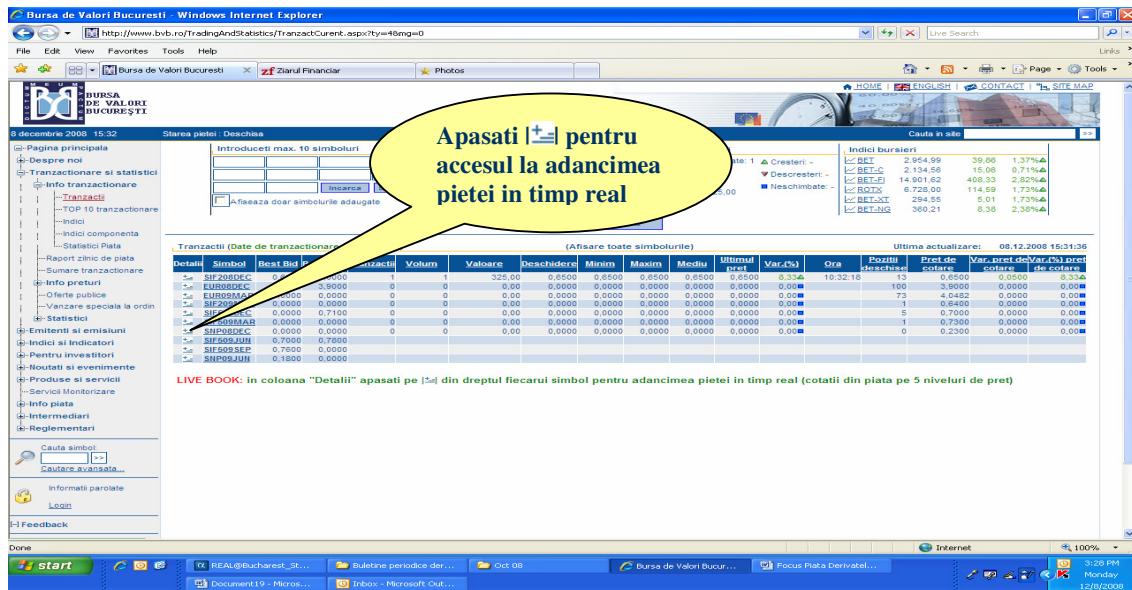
Bursa de Valori Bucuresti - Windows Internet Explorer

http://www.bvb.ro/TradingAndStatistics/TranzactCurent.aspx?ty=48mg=0

Live Search

File Edit View Favorites Tools Help

Links

Bursa de Valori Bucuresti

Ziarul Financiar

Photos

Page Tools

BURSA DE VALORI BUCUREŞTI

HOME | ENGLISH | CONTACT | SITE MAP

8 decembrie 2008 15:32

Starea pietei : Deschisa

Cauta in site

Pagina principala
Despre noi
Tranzactionare si statistici
Info tranzactionare
Tranzactii
TOP 10 tranzactionare
Indici
Indici componenta
Statistici Piata
Raport zilnic de piata
Sumare tranzactionare
Info preturi
Oferte publice
Vanzare speciala la ordin
Statistici
Emitenti si emisiuni
Indici si Indicatori
Pentru investitori
Noutati si evenimente
Produse si servicii
Servicii Monitorizare
Info piata
Intermediari
Reglementari

Cauta simbol:
Cautare avansata...

Informatii parolate
Login

Feedback

Introduceti max. 10 simboluri

Incarca

Afiseaza doar simbolurile adaugate

Apasati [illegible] pentru accesul la adancimea pietei in timp real

ate: 1

Cresteri: -
Descresteri: -
Neschimbate: -

Indici bursieri

| | | | |
|---|---|---|---|
| BET | 2.954,99 | 39,86 | 1,37% |
| BET-C | 2.134,56 | 15,08 | 0,71% |
| BET-FI | 14.901,62 | 408,33 | 2,82% |
| ROTX | 6.728,00 | 114,59 | 1,73% |
| BET-XT | 294,55 | 5,01 | 1,73% |
| BET-NG | 360,21 | 8,38 | 2,38% |

Tranzactii (Date de tranzactionare

(Afisare toate simbolurile)

Ultima actualizare: 08.12.2008 15:31:36

| Detalii | Simbol | Best Bid | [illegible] | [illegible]anzactii | Volum | Valoare | Deschidere | Minim | Maxim | Mediu | Ultimul pret | Var.(%) | Ora | Pozitii deschise | Pret de cotare | Var. pret de cotare | Var.(%) pret de cotare |
|---|---|---|---|---|---|---|---|---|---|---|---|---|---|---|---|---|---|
| | SIF208DEC | 0,6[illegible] | 0,0000 | 1 | 1 | 325,00 | 0,6500 | 0,6500 | 0,6500 | 0,6500 | 0,6500 | 8,33 | 10:32:18 | 13 | 0,6500 | 0,0500 | 8,33 |
| | EUR08DEC | | 3,9000 | 0 | 0 | 0,00 | 0,0000 | 0,0000 | 0,0000 | 0,0000 | 0,0000 | 0,00 | | 100 | 3,9000 | 0,0000 | 0,00 |
| | EUR09MAR | 0,0000 | 0,0000 | 0 | 0 | 0,00 | 0,0000 | 0,0000 | 0,0000 | 0,0000 | 0,0000 | 0,00 | | 73 | 4,0482 | 0,0000 | 0,00 |
| | SIF209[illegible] | 0,0000 | 0,0000 | 0 | 0 | 0,00 | 0,0000 | 0,0000 | 0,0000 | 0,0000 | 0,0000 | 0,00 | | 1 | 0,6400 | 0,0000 | 0,00 |
| | SIF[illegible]EC | 0,0000 | 0,7100 | 0 | 0 | 0,00 | 0,0000 | 0,0000 | 0,0000 | 0,0000 | 0,0000 | 0,00 | | 5 | 0,7000 | 0,0000 | 0,00 |
| | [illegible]509MAR | 0,0000 | 0,0000 | 0 | 0 | 0,00 | 0,0000 | 0,0000 | 0,0000 | 0,0000 | 0,0000 | 0,00 | | 1 | 0,7300 | 0,0000 | 0,00 |
| | SNP08DEC | 0,0000 | 0,0000 | 0 | 0 | 0,00 | 0,0000 | 0,0000 | 0,0000 | 0,0000 | 0,0000 | 0,00 | | 0 | 0,2300 | 0,0000 | 0,00 |
| | SIF509JUN | 0,7000 | 0,7600 | | | | | | | | | | | | | | |
| | SIF509SEP | 0,7600 | 0,0000 | | | | | | | | | | | | | | |
| | SNP09JUN | 0,1800 | 0,0000 | | | | | | | | | | | | | | |

LIVE BOOK: in coloana "Detalii" apasati pe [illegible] din dreptul fiecaruí simbol pentru adancimea pietei in timp real (cotatii din piata pe 5 niveluri de pret)

Done

Internet

100%

start

REAL@Bucharest_St...

Buletine periodice der...

Oct 08

Bursa de Valori Bucur...

Focus Piata Derivatel...

Document19 - Micros...

Inbox - Microsoft Out...

3:28 PM
Monday
12/8/2008